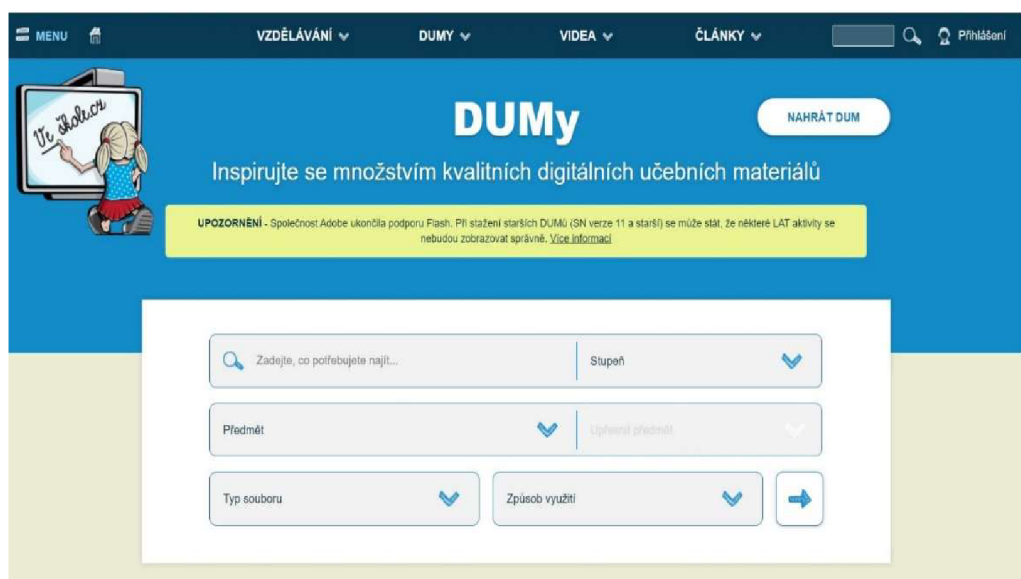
MENU VZDĚLÁVÁNÍ DUMY VIDEA ČLÁNKY Přihlášení

Ve školce

DUMy

NAHRÁT DUM

Inspirujte se množstvím kvalitních digitálních učebních materiálů

UPOZORNĚNÍ - Společnost Adobe ukončila podporu Flash. Při stažení starších DUMů (SN verze 11 a starší) se může stát, že některé LAT aktivity se nebudou zobrazovat správně. Více informací

Zadejte, co potřebujete najít...

Stupeň

Předmět

Upřesnit předmět

Typ souboru

Způsob využití